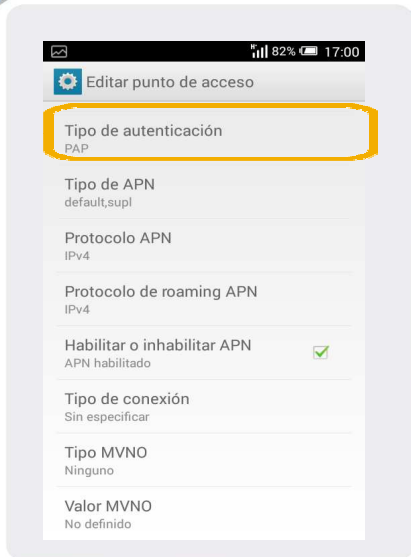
H 82% 17:00

Editar punto de acceso

Tipo de autenticación
PAP

Tipo de APN
default,supl

Protocolo APN
IPv4

Protocolo de roaming APN
IPv4

Habilitar o inhabilitar APN
APN habilitado

Tipo de conexión
Sin especificar

Tipo MVNO
Ninguno

Valor MVNO
No definido